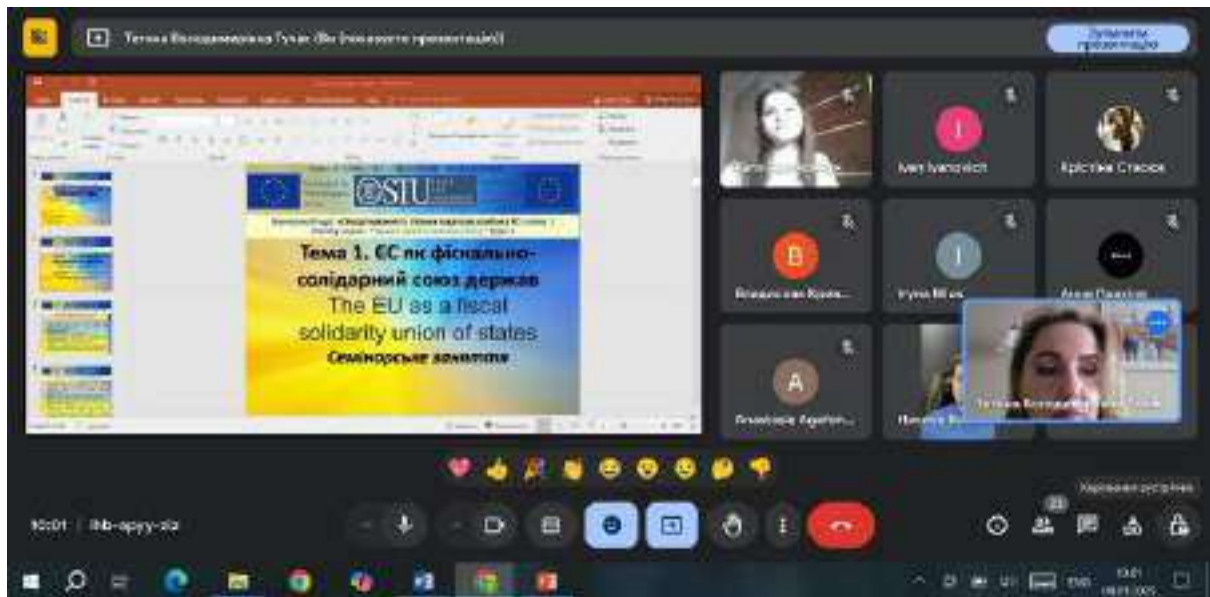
Тетяна Володимирівна Гулик (Ви показуєте презентацію)

Зупинити презентацію

SIU

Тема 1. ЄС як фіскально-солідарний союз держав
The EU as a fiscal solidarity union of states
Семінарське заняття

I
Ivan Ivanovich

Крістіна Стасюк

B
Владислав Крав...

I
Ірина Віх...

Анна Павлюк

A
Анастасія Арехон...

Тетяна Володимирівна Гулик

Керування гостями

10:01 | hb-apyy-zia

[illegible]

ENG